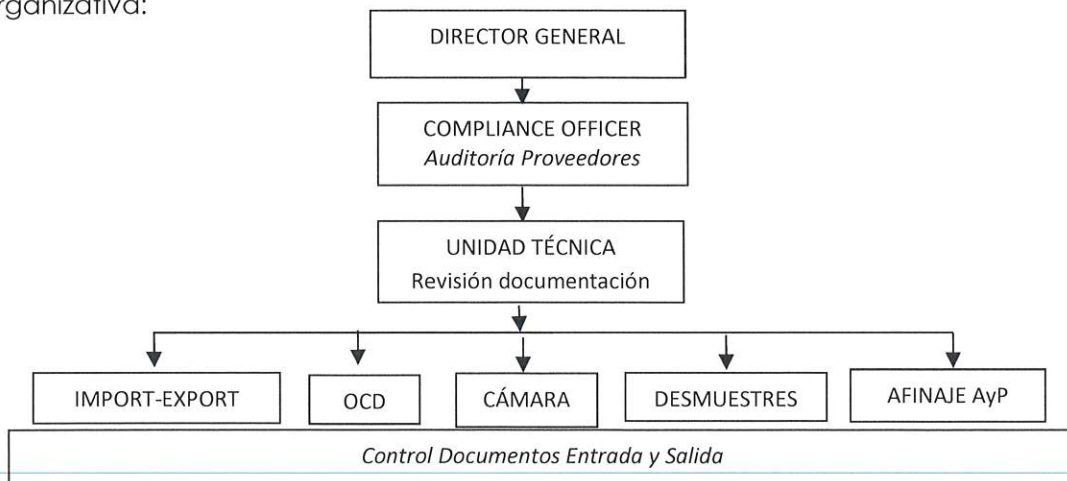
rganizativa:

DIRECTOR GENERAL

COMPLIANCE OFFICER
Auditoría Proveedores

UNIDAD TÉCNICA
Revisión documentación

IMPORT-EXPORT

OCD

CÁMARA

DESMUESTRES

AFINAJE AyP

Control Documentos Entrada y Salida